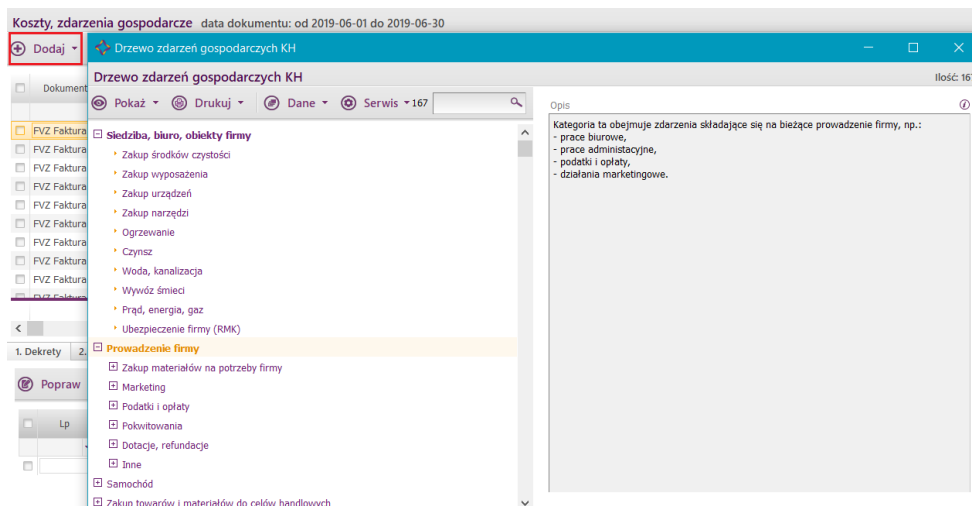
Koszty, zdarzenia gospodarcze data dokumentu: od 2019-06-01 do 2019-06-30

Dodaj

Dokument

FVZ Faktura
FVZ Faktura
FVZ Faktura
FVZ Faktura
FVZ Faktura
FVZ Faktura
FVZ Faktura
FVZ Faktura
FVZ Faktura
FVZ Faktura

1. Dekrety 2.

Popraw

Lp

Drzewo zdarzeń gospodarczych KH

Drzewo zdarzeń gospodarczych KH

Ilość: 16

Pokaż Drukuj Dane Serwis 167

Siedziba, biuro, obiekty firmy
Zakup środków czystości
Zakup wyposażenia
Zakup urządzeń
Zakup narzędzi
Ogrzewanie
Czynsz
Woda, kanalizacja
Wywóz śmieci
Prąd, energia, gaz
Ubezpieczenie firmy (RMK)
Prowadzenie firmy
Zakup materiałów na potrzeby firmy
Marketing
Podatki i opłaty
Pokwitowania
Dotacje, refundacje
Inne
Samochód
Zakup towarów i materiałów do celów handlowych

Opis

Kategoria ta obejmuje zdarzenia składające się na bieżące prowadzenie firmy, np.:
- prace biurowe,
- prace administacyjne,
- podatki i opłaty,
- działania marketingowe.